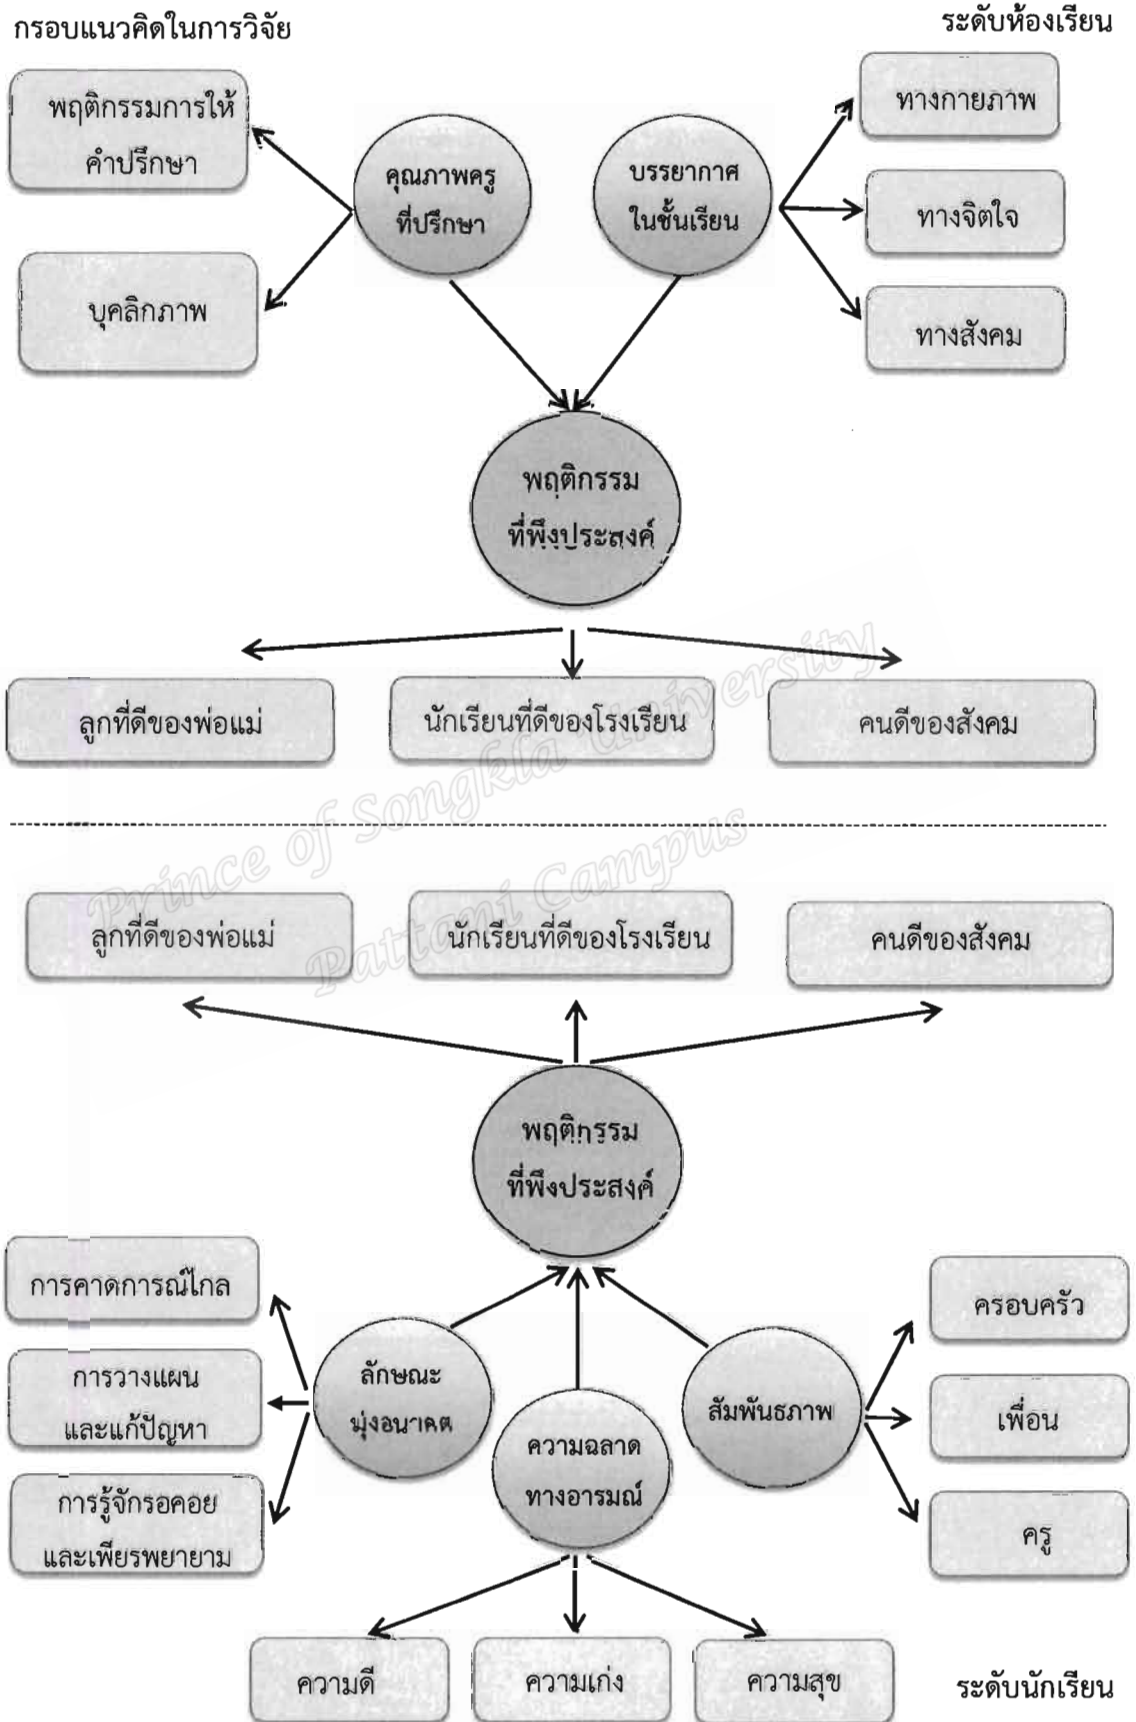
กรอบแนวคิดในการวิจัย

ระดับห้องเรียน

พฤติกรรมการให้คำปรึกษา

บุคลิกภาพ

คุณภาพครูที่ปรึกษา

บรรยากาศในชั้นเรียน

ทางกายภาพ

ทางจิตใจ

ทางสังคม

พฤติกรรมที่พึงประสงค์

ลูกที่ดีของพ่อแม่

นักเรียนที่ดีของโรงเรียน

คนดีของสังคม

Prince of Songkla University Pattani Campus

ลูกที่ดีของพ่อแม่

นักเรียนที่ดีของโรงเรียน

คนดีของสังคม

พฤติกรรมที่พึงประสงค์

การคาดการณ์ไกล

การวางแผนและแก้ปัญหา

การรู้จักรอคอยและเพียรพยายาม

ลักษณะมุ่งอนาคต

ความฉลาดทางอารมณ์

สัมพันธภาพ

ครอบครัว

เพื่อน

ครู

ความดี

ความเก่ง

ความสุข

ระดับนักเรียน